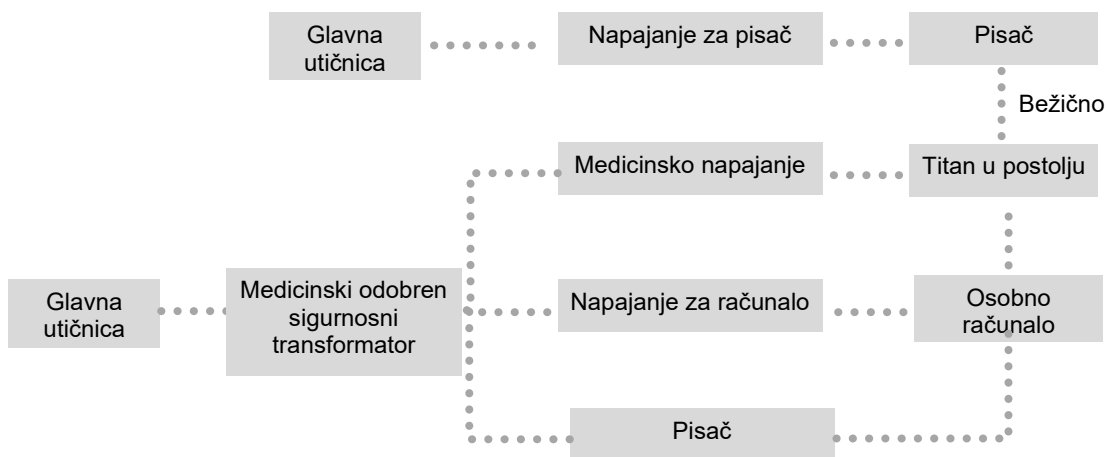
Glavna utičnica

Napajanje za pisač

Pisač

Bežično

Medicinsko napajanje

Titan u postolju

Glavna utičnica

Medicinski odobren sigurnosni transformator

Napajanje za računalo

Osobno računalo

Pisač